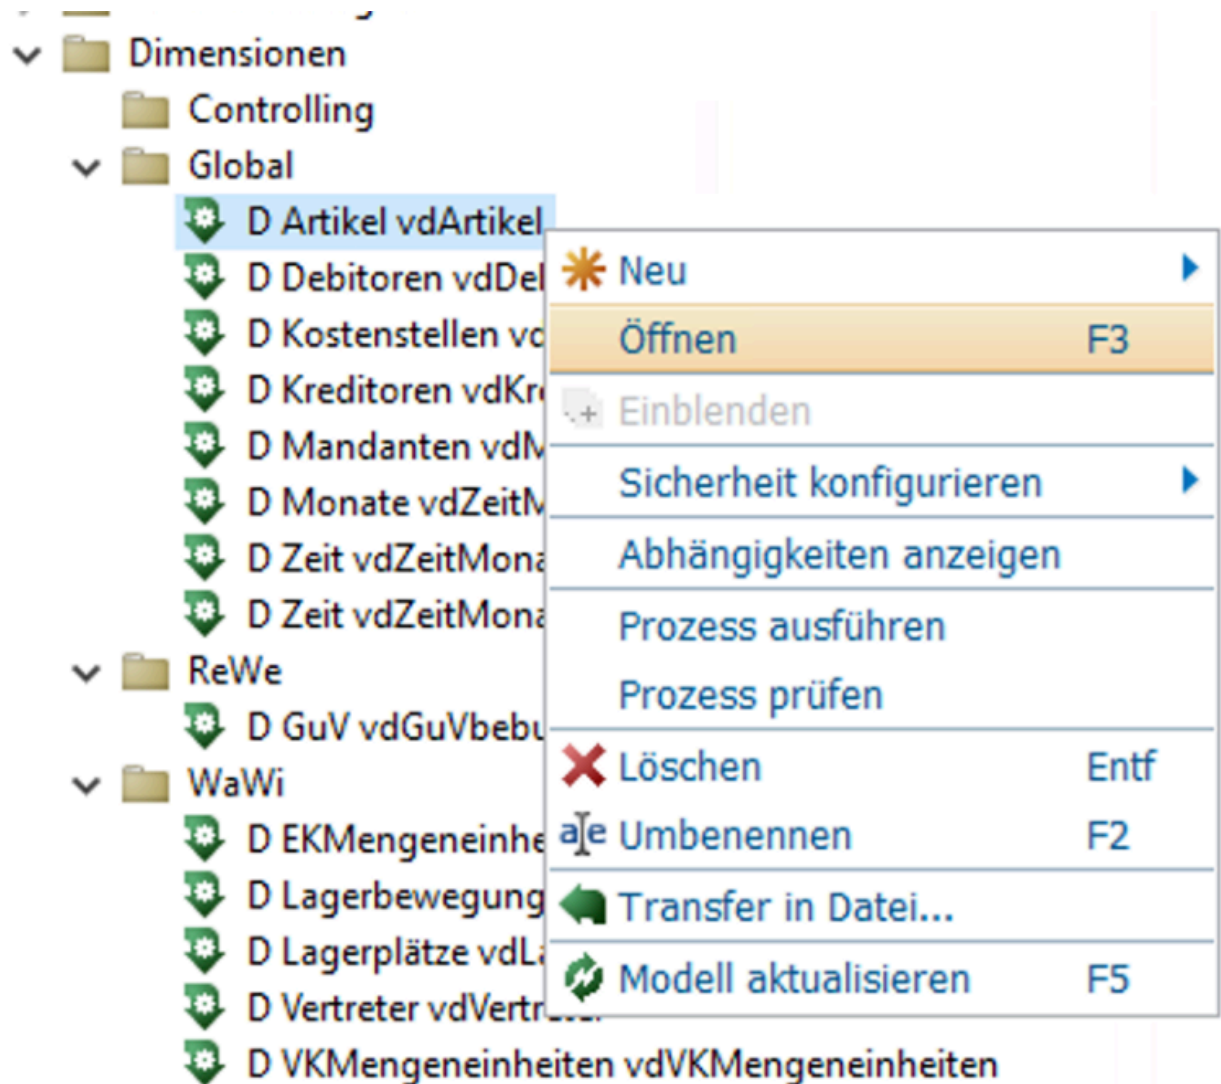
Dimensionen
Controlling
Global
D Artikel vdArtikel
D Debitoren vdDel
D Kostenstellen vc
D Kreditoren vdKr
D Mandanten vdM
D Monate vdZeitM
D Zeit vdZeitMona
D Zeit vdZeitMona
ReWe
D GuV vdGuVbebu
WaWi
D EKMengeneinhe
D Lagerbewegung
D Lagerplätze vdL
D Vertreter vdVertr
D VKMengeneinheiten vdVKMengeneinheiten

Neu
Öffnen F3
Einblenden
Sicherheit konfigurieren
Abhängigkeiten anzeigen
Prozess ausführen
Prozess prüfen
Löschen Entf
Umbenennen F2
Transfer in Datei...
Modell aktualisieren F5